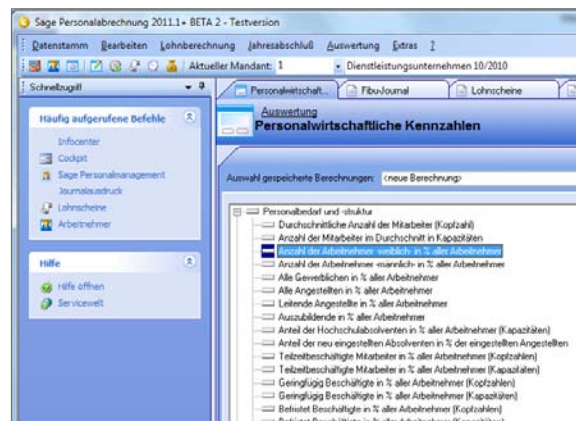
Sage Personalabrechnung 2011.1 - BETA 2 - Testversion

Datenstamm Bearbeiten Lohnberechnung Jahresabschluß Auswertung Extras ?

Aktueller Mandant: 1 Dienstleistungsunternehmen 10/2010

Schnellzugriff

Häufig aufgerufene Befehle

Infocenter
Cockpit
Sage Personalmanagement
Journalausdruck
Lohnscheine
Arbeitnehmer

Hilfe

Hilfe öffnen
Servicewelt

Personalwirtschaft... FibuJournal Lohnscheine

Auswertung
Personalwirtschaftliche Kennzahlen

Auswahl gespeicherte Berechnungen: <neue Berechnung>

Personalbedarf und -struktur
Durchschnittliche Anzahl der Mitarbeiter (Kopfzahl)
Anzahl der Mitarbeiter im Durchschnitt in Kapazitäten
Anzahl der Arbeitnehmer -weiblich- in % aller Arbeitnehmer
Anzahl der Arbeitnehmer -männlich- in % aller Arbeitnehmer
Alle Gewerblichen in % aller Arbeitnehmer
Alle Angestellten in % aller Arbeitnehmer
Leitende Angestellte in % aller Arbeitnehmer
Auszubildende in % aller Arbeitnehmer
Anteil der Hochschulabsolventen in % aller Arbeitnehmer (Kapazitäten)
Anteil der neu eingestellten Absolventen in % der eingestellten Angestellten
Teilzeitbeschäftigte Mitarbeiter in % aller Arbeitnehmer (Kopfzahlen)
Teilzeitbeschäftigte Mitarbeiter in % aller Arbeitnehmer (Kapazitäten)
Geringfügig Beschäftigte in % aller Arbeitnehmer (Kopfzahlen)
Geringfügig Beschäftigte in % aller Arbeitnehmer (Kapazitäten)
Befristet Beschäftigte in % aller Arbeitnehmer (Kopfzahlen)
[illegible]